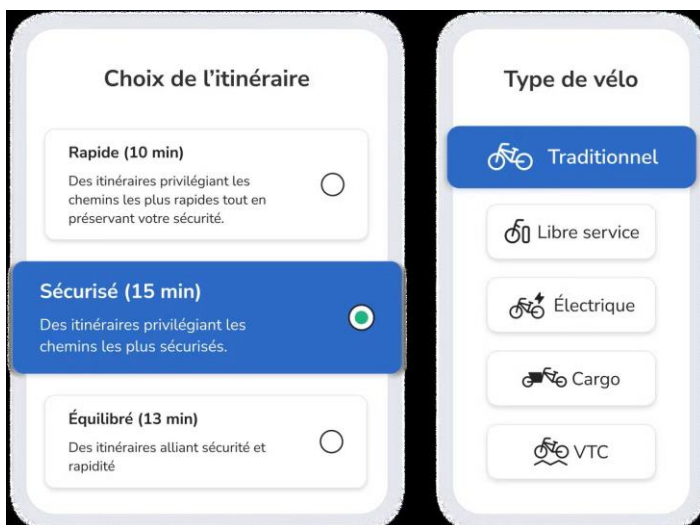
Choix de l'itinéraire

Rapide (10 min)
Des itinéraires privilégiant les chemins les plus rapides tout en préservant votre sécurité.

Sécurisé (15 min)
Des itinéraires privilégiant les chemins les plus sécurisés.

Équilibré (13 min)
Des itinéraires alliant sécurité et rapidité

Type de vélo

Traditionnel

Libre service

Électrique

Cargo

VTC